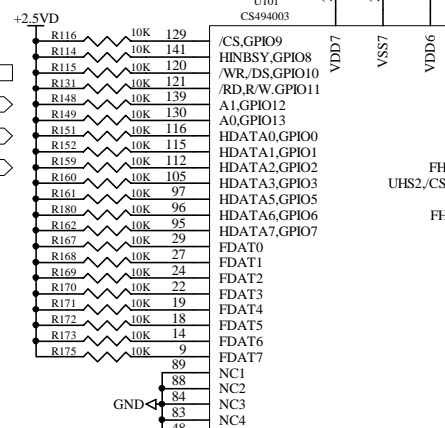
U101
CS494003

+2.5VD

R116 10K 129 /CS,GPIO9
R114 10K 141 HINBSY,GPIO8
R115 10K 120 /WR,/DS,GPIO10
R131 10K 121 /RD,R/W,GPIO11
R148 10K 139 A1,GPIO12
R149 10K 130 A0,GPIO13
R151 10K 116 HDATA0,GPIO0
R152 10K 115 HDATA1,GPIO1
R159 10K 112 HDATA2,GPIO2
R160 10K 105 HDATA3,GPIO3
R161 10K 97 HDATA5,GPIO5
R180 10K 96 HDATA6,GPIO6
R162 10K 95 HDATA7,GPIO7
R167 10K 29 FDAT0
R168 10K 27 FDAT1
R169 10K 24 FDAT2
R170 10K 22 FDAT3
R171 10K 19 FDAT4
R172 10K 18 FDAT5
R173 10K 14 FDAT6
R175 10K 9 FDAT7
89 NC1
88 NC2
84 NC3
83 NC4
48

GND

VDD7
VSS7
VDD6

FH
UHS2,/CS
FH